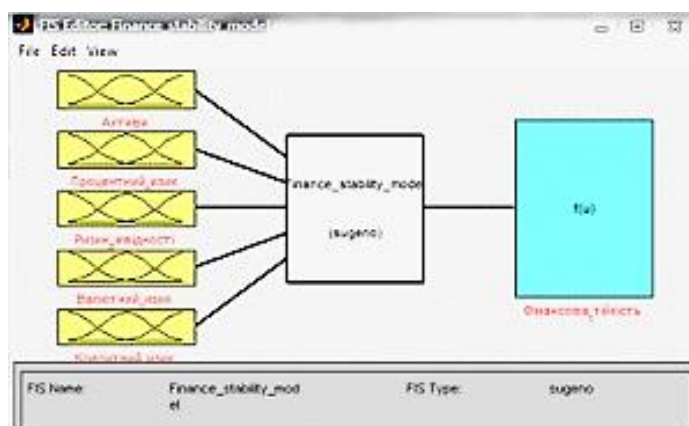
FIS Editor: Finance_stability_model

File Edit View

Активи

Процентний ризик

Ризик_ліквідності

Валютний_ризик

Кредитний_ризик

Finance_stability_model

(sugeno)

f(u)

Фінансова_стійкість

FIS Name: Finance_stability_model

FIS Type: sugeno